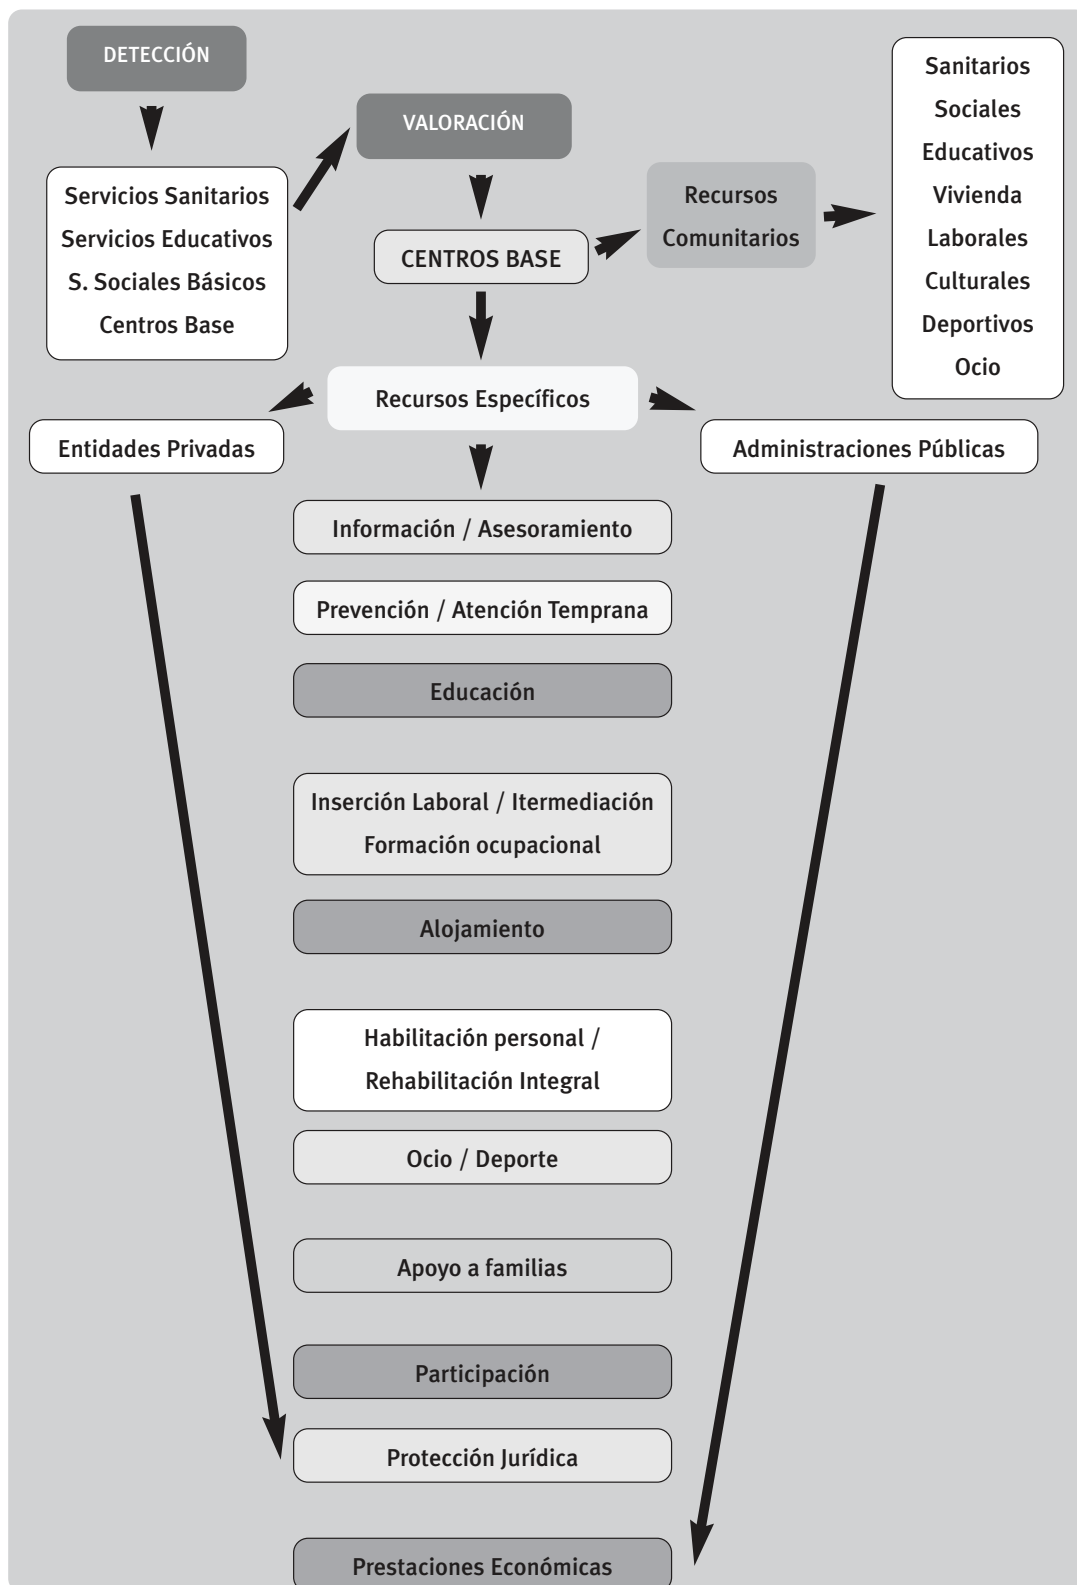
DETECCIÓN

Servicios Sanitarios
Servicios Educativos
S. Sociales Básicos
Centros Base

VALORACIÓN

CENTROS BASE

Recursos Comunitarios

Sanitarios
Sociales
Educativos
Vivienda
Laborales
Culturales
Deportivos
Ocio

Recursos Específicos

Entidades Privadas

Administraciones Públicas

Información / Asesoramiento

Prevención / Atención Temprana

Educación

Inserción Laboral / Itermediación
Formación ocupacional

Alojamiento

Habilitación personal /
Rehabilitación Integral

Ocio / Deporte

Apoyo a familias

Participación

Protección Jurídica

Prestaciones Económicas